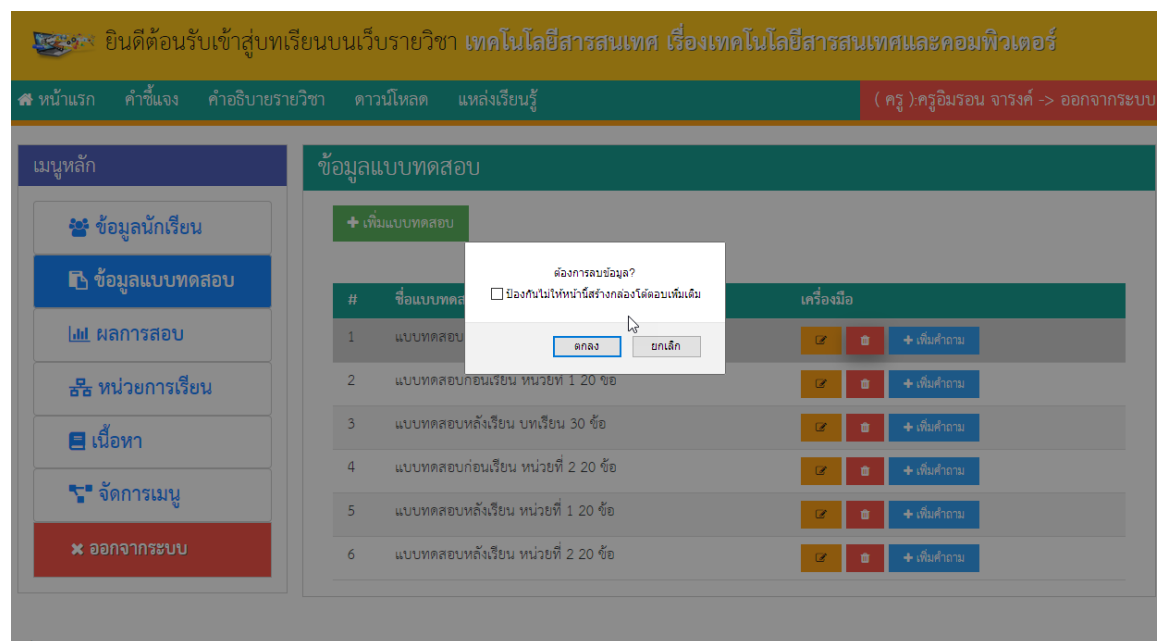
ยินดีต้อนรับเข้าสู่บทเรียนบนเว็บรายวิชา เทคโนโลยีสารสนเทศ เรื่องเทคโนโลยีสารสนเทศและคอมพิวเตอร์

หน้าแรก คำชี้แจง คำอธิบายรายวิชา ดาวน์โหลด แหล่งเรียนรู้ ( ครู ):ครูอิมรอน จารงค์ -> ออกจากระบบ

เมนูหลัก

ข้อมูลนักเรียน

ข้อมูลแบบทดสอบ

ผลการสอบ

หน่วยการเรียน

เนื้อหา

จัดการเมนู

ออกจากระบบ

ข้อมูลแบบทดสอบ

+ เพิ่มแบบทดสอบ

| # | ชื่อแบบทดส | เครื่องมือ |
|---|---|---|
| 1 | แบบทดสอบ | + เพิ่มคำถาม |
| 2 | แบบทดสอบก่อนเรียน หน่วยที่ 1 20 ข้อ | + เพิ่มคำถาม |
| 3 | แบบทดสอบหลังเรียน บทเรียน 30 ข้อ | + เพิ่มคำถาม |
| 4 | แบบทดสอบก่อนเรียน หน่วยที่ 2 20 ข้อ | + เพิ่มคำถาม |
| 5 | แบบทดสอบหลังเรียน หน่วยที่ 1 20 ข้อ | + เพิ่มคำถาม |
| 6 | แบบทดสอบหลังเรียน หน่วยที่ 2 20 ข้อ | + เพิ่มคำถาม |

ต้องการลบข้อมูล?

ป้องกันไม่ให้หน้านี้สร้างกล่องโต้ตอบเพิ่มเติม

ตกลง ยกเลิก